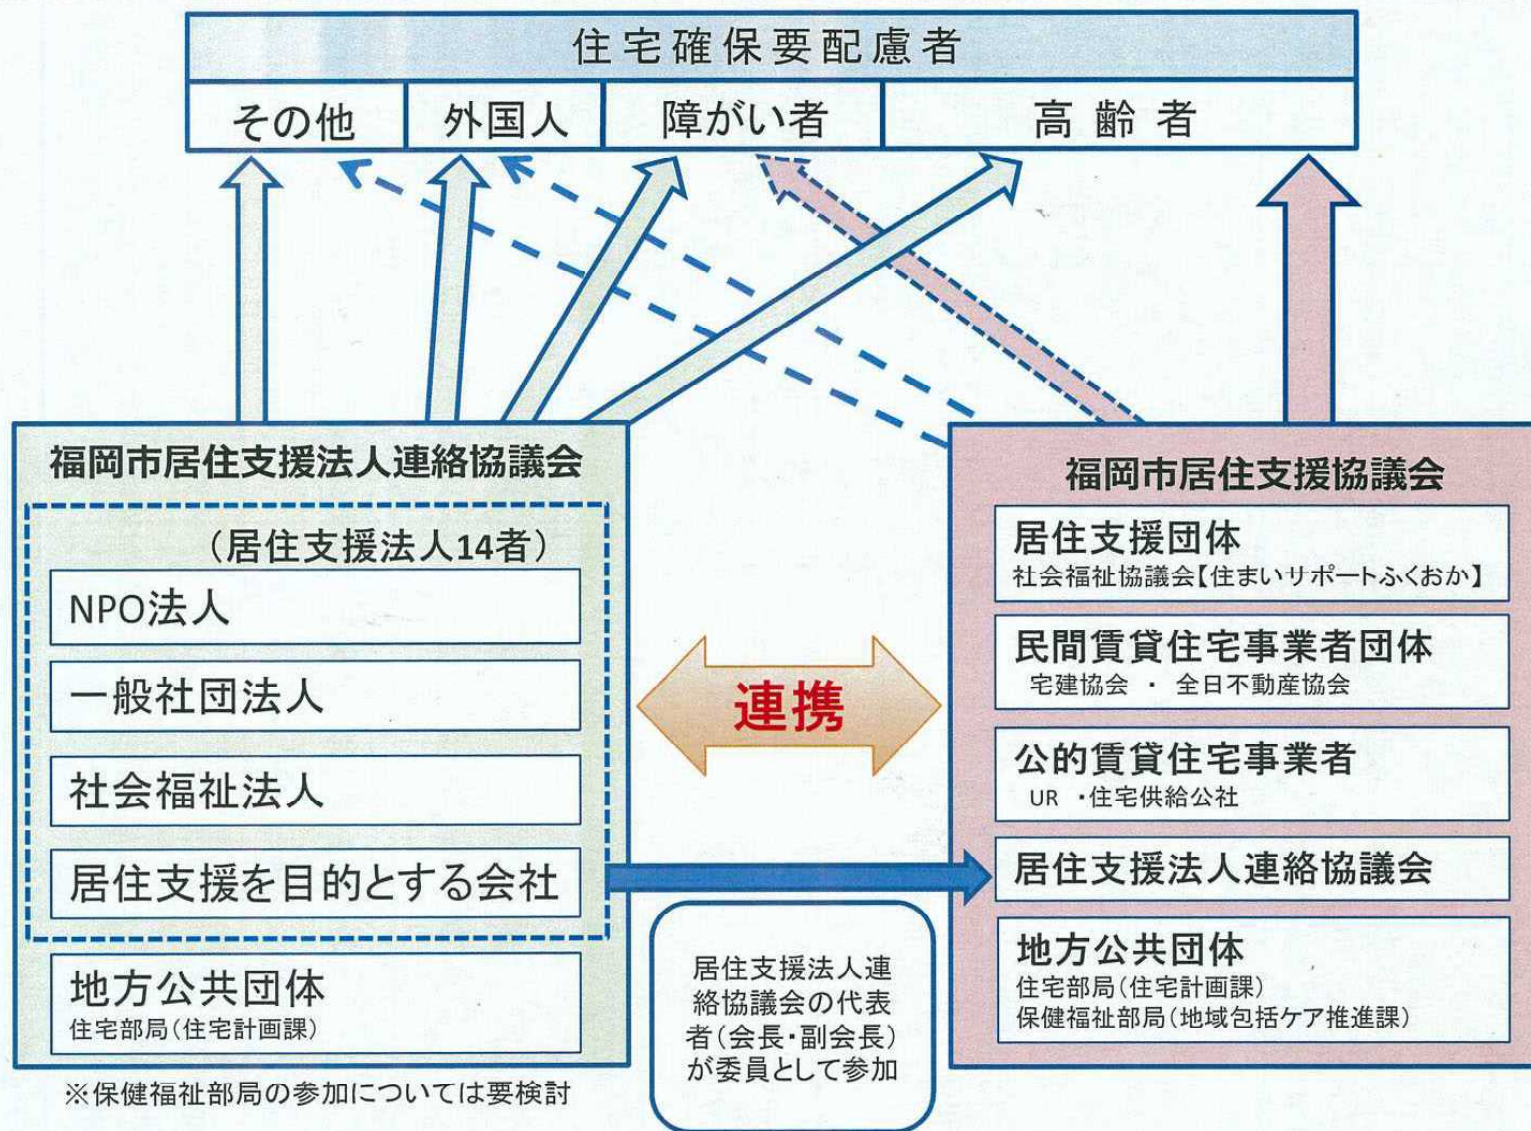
住宅確保要配慮者

その他 | 外国人 | 障がい者 | 高齢者

福岡市居住支援法人連絡協議会

（居住支援法人14者）

NPO法人

一般社団法人

社会福祉法人

居住支援を目的とする会社

地方公共団体
住宅部局（住宅計画課）

※保健福祉部局の参加については要検討

連携

居住支援法人連絡協議会の代表者（会長・副会長）が委員として参加

福岡市居住支援協議会

居住支援団体
社会福祉協議会【住まいサポートふくおか】

民間賃貸住宅事業者団体
宅建協会 ・ 全日不動産協会

公的賃貸住宅事業者
UR ・住宅供給公社

居住支援法人連絡協議会

地方公共団体
住宅部局（住宅計画課）
保健福祉部局（地域包括ケア推進課）